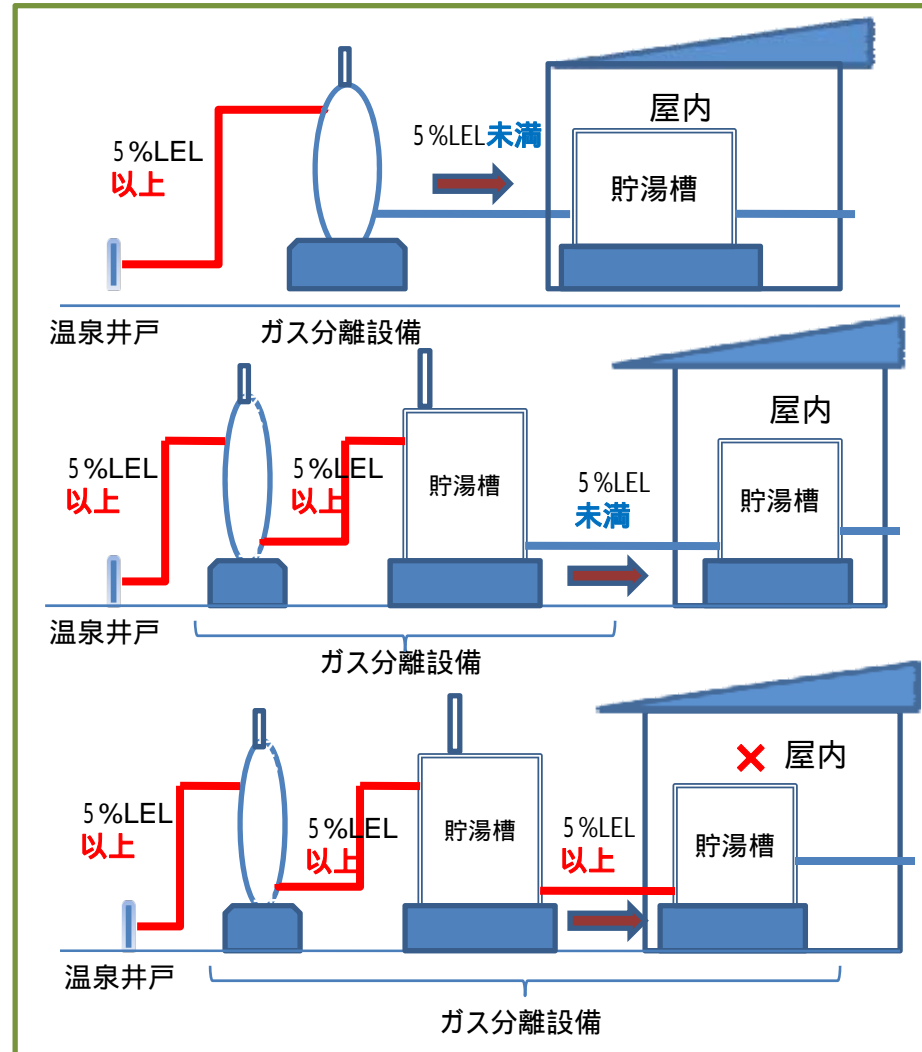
５%LEL
以上

５%LEL未満

屋内

貯湯槽

温泉井戸

ガス分離設備

屋内

５%LEL
以上

５%LEL
以上

貯湯槽

５%LEL
未満

貯湯槽

温泉井戸

ガス分離設備

× 屋内

５%LEL
以上

５%LEL
以上

貯湯槽

５%LEL
以上

貯湯槽

温泉井戸

ガス分離設備